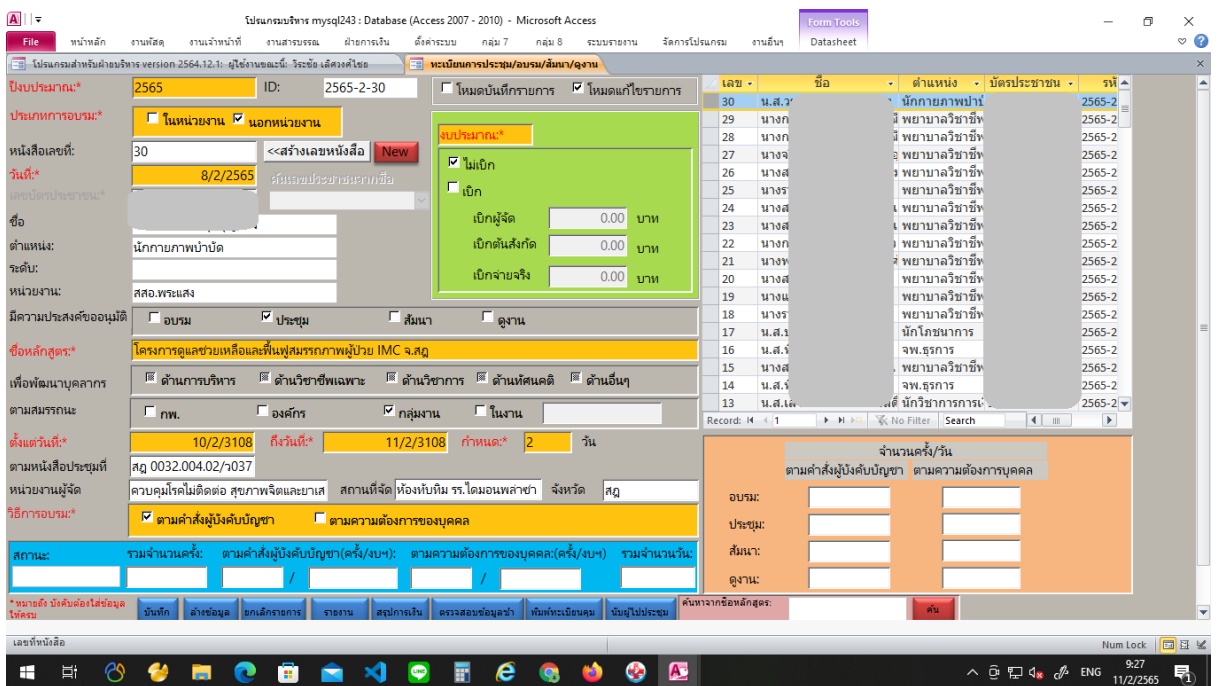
โปรแกรมบริหาร mysql243 : Database (Access 2007 - 2010) - Microsoft Access
Form Tools
File หน้าหลัก งานพัสดุ งานเจ้าหน้าที่ งานสารบรรณ ฝ่ายการเงิน ตั้งค่าระบบ กลุ่ม 7 กลุ่ม 8 ระบบรายงาน จัดการโปรแกรม งานอื่นๆ Datasheet

โปรแกรมสำหรับฝ่ายบริหาร version 2564.12.1: ผู้ใช้งานขณะนี้: วีระชัย เลิศวงศ์ไชย
ทะเบียนการประชุม/อบรม/สัมนา/ดูงาน

ปีงบประมาณ:* 2565 ID: 2565-2-30
โหมดบันทึกรายการ โหมดแก้ไขรายการ
ประเภทการอบรม:* ในหน่วยงาน นอกหน่วยงาน
หนังสือเลขที่: 30 <<สร้างเลขหนังสือ New
วันที่:* 8/2/2565 ค้นหาเลขประชาชนจากชื่อ
เลขบัตรประชาชน:*
ชื่อ
ตำแหน่ง: นักกายภาพบำบัด
ระดับ:
หน่วยงาน: สสอ.พระแสง
งบประมาณ:*
ไม่เบิก
เบิก
เบิกผู้จัด 0.00 บาท
เบิกต้นสังกัด 0.00 บาท
เบิกจ่ายจริง 0.00 บาท
มีความประสงค์ขออนุมัติ อบรม ประชุม สัมนา ดูงาน
ชื่อหลักสูตร:* โครงการดูแลช่วยเหลือและฟื้นฟูสมรรถภาพผู้ป่วย IMC จ.สฎ
เพื่อพัฒนาบุคลากร ด้านการบริหาร ด้านวิชาชีพเฉพาะ ด้านวิชาการ ด้านทัศนคติ ด้านอื่นๆ
ตามสมรรถนะ กพ. องค์กร กลุ่มงาน ในงาน
ตั้งแต่วันที่:* 10/2/3108 ถึงวันที่:* 11/2/3108 กำหนด:* 2 วัน
ตามหนังสือประชุมที่ สฎ 0032.004.02/ว037
หน่วยงานผู้จัด ควบคุมโรคไม่ติดต่อ สุขภาพจิตและยาเส สถานที่จัด ห้องทับทิม รร.ไดมอนพลาซ่า จังหวัด สฎ
วิธีการอบรม:* ตามคำสั่งผู้บังคับบัญชา ตามความต้องการของบุคคล
สถานะ: รวมจำนวนครั้ง: ตามคำสั่งผู้บังคับบัญชา(ครั้ง/งบฯ): / ตามความต้องการของบุคคล:(ครั้ง/งบฯ) / รวมจำนวนวัน:
*หมายถึง บังคับต้องใส่ข้อมูลให้ครบ
บันทึก ล้างข้อมูล ยกเลิกรายการ รายงาน สรุปการเงิน ตรวจสอบข้อมูลซ้ำ พิมพ์ทะเบียนคุม นับผู้ไปประชุม
ค้นหาจากชื่อหลักสูตร: ค้น

| เลข | ชื่อ | ตำแหน่ง | บัตรประชาชน | รหั |
|---|---|---|---|---|
| 30 | น.ส.ว | นักกายภาพบำบั | | 2565-2 |
| 29 | นางก | พยาบาลวิชาชีพ | | 2565-2 |
| 28 | นางก | พยาบาลวิชาชีพ | | 2565-2 |
| 27 | นางจ | พยาบาลวิชาชีพ | | 2565-2 |
| 26 | นางส | พยาบาลวิชาชีพ | | 2565-2 |
| 25 | นางร | พยาบาลวิชาชีพ | | 2565-2 |
| 24 | นางส | พยาบาลวิชาชีพ | | 2565-2 |
| 23 | นางส | พยาบาลวิชาชีพ | | 2565-2 |
| 22 | นางก | พยาบาลวิชาชีพ | | 2565-2 |
| 21 | นางพ | พยาบาลวิชาชีพ | | 2565-2 |
| 20 | นางส | พยาบาลวิชาชีพ | | 2565-2 |
| 19 | นางแ | พยาบาลวิชาชีพ | | 2565-2 |
| 18 | นางร | พยาบาลวิชาชีพ | | 2565-2 |
| 17 | น.ส.ข | นักโภชนาการ | | 2565-2 |
| 16 | น.ส.ห | จพ.ธุรการ | | 2565-2 |
| 15 | นางส | พยาบาลวิชาชีพ | | 2565-2 |
| 14 | น.ส.ห | จพ.ธุรการ | | 2565-2 |
| 13 | น.ส.ส | นักวิชาการการ | | 2565-2 |

Record: 1 No Filter Search

จำนวนครั้ง/วัน
ตามคำสั่งผู้บังคับบัญชา ตามความต้องการบุคคล
อบรม:
ประชุม:
สัมนา:
ดูงาน:

เลขที่หนังสือ
Num Lock
ENG 9:27 11/2/2565